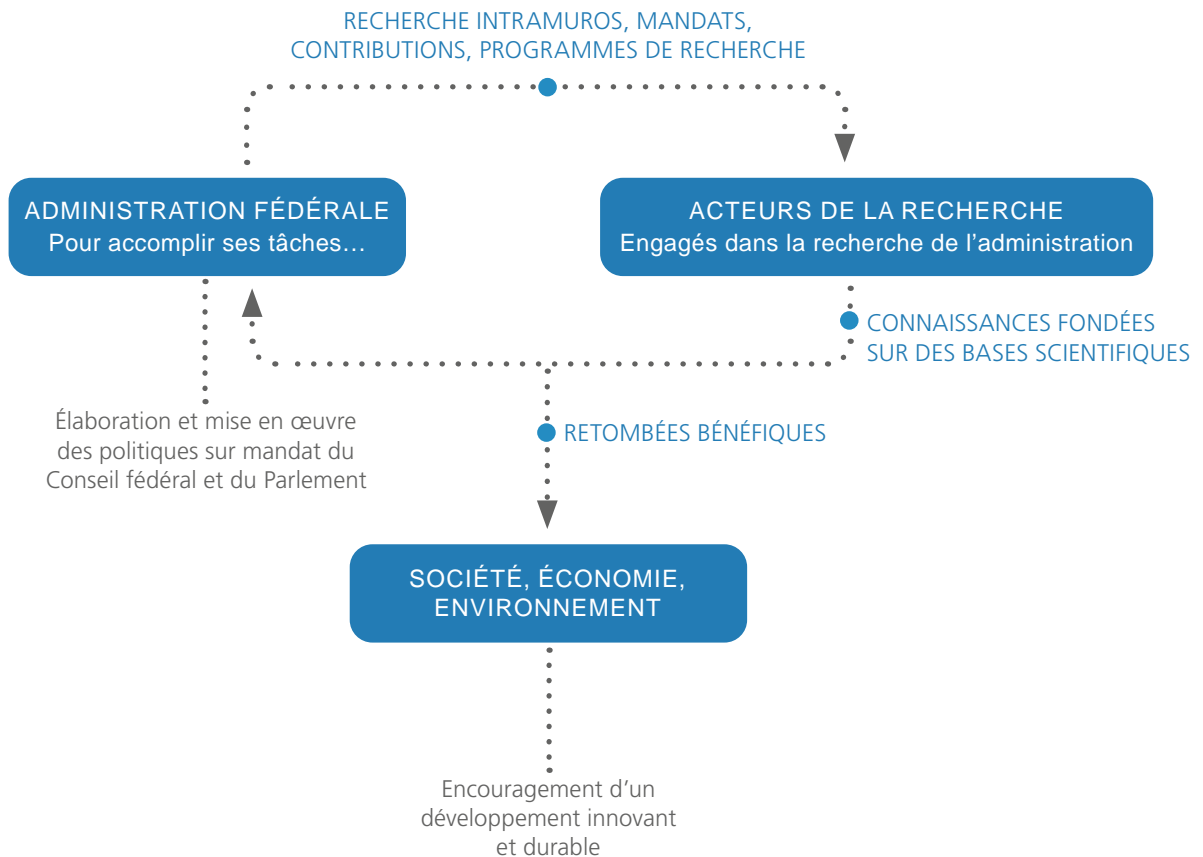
RECHERCHE INTRAMUROS, MANDATS, CONTRIBUTIONS, PROGRAMMES DE RECHERCHE

ADMINISTRATION FÉDÉRALE
Pour accomplir ses tâches…

ACTEURS DE LA RECHERCHE
Engagés dans la recherche de l’administration

CONNAISSANCES FONDÉES SUR DES BASES SCIENTIFIQUES

Élaboration et mise en œuvre des politiques sur mandat du Conseil fédéral et du Parlement

RETOMBÉES BÉNÉFIQUES

SOCIÉTÉ, ÉCONOMIE, ENVIRONNEMENT

Encouragement d’un développement innovant et durable